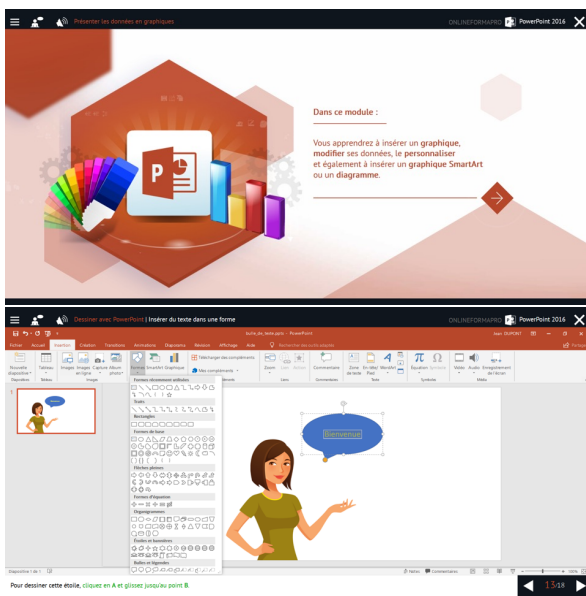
Présenter les données en graphiques

ONLINEFORMAPRO PowerPoint 2016

Dans ce module :

Vous apprendrez à insérer un graphique, modifier ses données, le personnaliser et également à insérer un graphique SmartArt ou un diagramme.

Dessiner avec PowerPoint | Insérer du texte dans une forme

ONLINEFORMAPRO PowerPoint 2016

bulle_de_texte.pptx - PowerPoint

Jean DUPONT

Fichier Accueil Insertion Création Transitions Animations Diaporama Révision Affichage Aide Rechercher des outils adaptés

Partager

Nouvelle diapositive Tableau Images Images en ligne Capture Album photo Formes SmartArt Graphique Télécharger des compléments Mes compléments Zoom Lien Action Commentaire Zone de texte En-tête/Pied WordArt Équation Symbole Vidéo Audio Enregistrement de l'écran

Diapositives Tableaux Images Liens Commentaires Texte Symboles Média

Formes récemment utilisées
Traits
Rectangles
Formes de base
Flèches pleines
Formes d'équation
Organigrammes
Étoiles et bannières
Bulles et légendes

Bienvenue

Diapositive 1 de 1

Notes Commentaires 100 %

Pour dessiner cette étoile, cliquez en A et glissez jusqu'au point B.

13/18